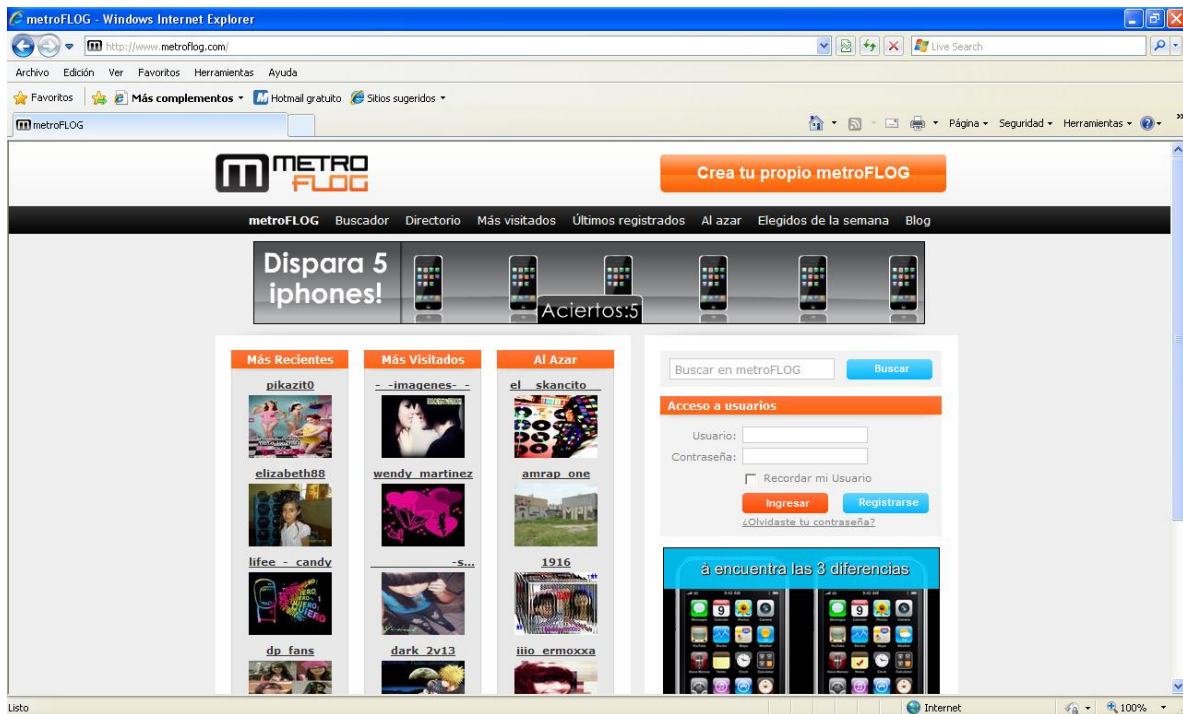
metroFLOG - Windows Internet Explorer

http://www.metroflog.com/

Live Search

Archivo Edición Ver Favoritos Herramientas Ayuda

Favoritos Más complementos Hotmail gratuito Sitios sugeridos

metroFLOG

Página Seguridad Herramientas

METRO FLOG

Crea tu propio metroFLOG

metroFLOG Buscador Directorio Más visitados Últimos registrados Al azar Elegidos de la semana Blog

Dispara 5 iphones!

Aciertos:5

Más Recientes

pikazit0

elizabeth88

lifee - candy

dp fans

Más Visitados

- -imagenes- -

wendy martinez

-s...

dark 2v13

Al Azar

el skancito

amrap one

1916

iiio ermoxxa

Buscar en metroFLOG

Buscar

Acceso a usuarios

Usuario:

Contraseña:

Recordar mi Usuario

Ingresar

Registrarse

¿Olvidaste tu contraseña?

á encuentra las 3 diferencias

Listo

Internet

100%